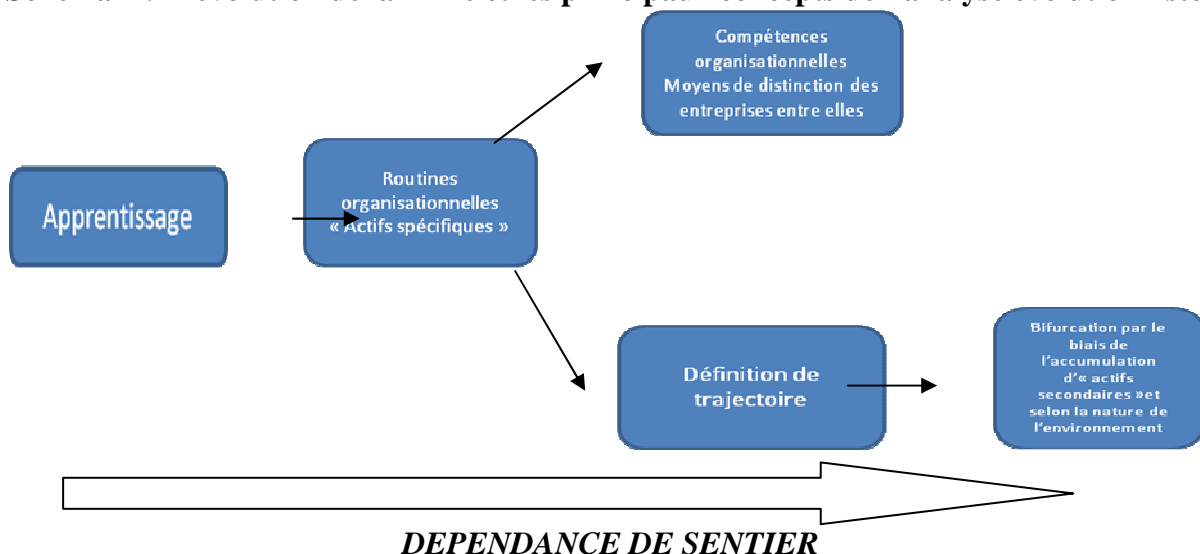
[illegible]

Compétences organisationnelles Moyens de distinction des entreprises entre elles

Apprentissage

Routines organisationnelles « Actifs spécifiques »

Définition de trajectoire

Bifurcation par le biais de l'accumulation d'« actifs secondaires »et selon la nature de l'environnement

DEPENDANCE DE SENTIER